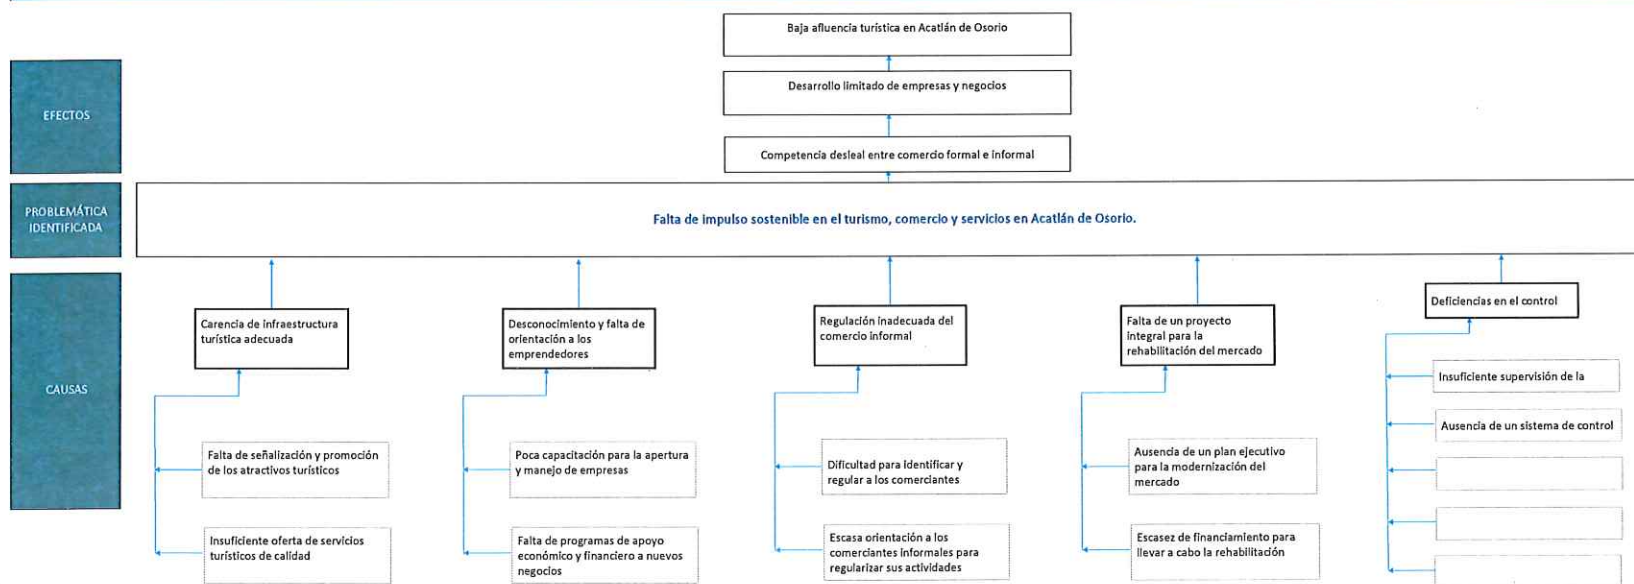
Baja afluencia turística en Acatlán de Osorio

Desarrollo limitado de empresas y negocios

Competencia desleal entre comercio formal e informal

EFECTOS

PROBLEMÁTICA IDENTIFICADA

Falta de impulso sostenible en el turismo, comercio y servicios en Acatlán de Osorio.

CAUSAS

Carencia de infraestructura turística adecuada

Falta de señalización y promoción de los atractivos turísticos

Insuficiente oferta de servicios turísticos de calidad

Desconocimiento y falta de orientación a los emprendedores

Poca capacitación para la apertura y manejo de empresas

Falta de programas de apoyo económico y financiero a nuevos negocios

Regulación inadecuada del comercio informal

Dificultad para identificar y regular a los comerciantes

Escasa orientación a los comerciantes informales para regularizar sus actividades

Falta de un proyecto integral para la rehabilitación del mercado

Ausencia de un plan ejecutivo para la modernización del mercado

Escasez de financiamiento para llevar a cabo la rehabilitación

Deficiencias en el control

Insuficiente supervisión de la

Ausencia de un sistema de control